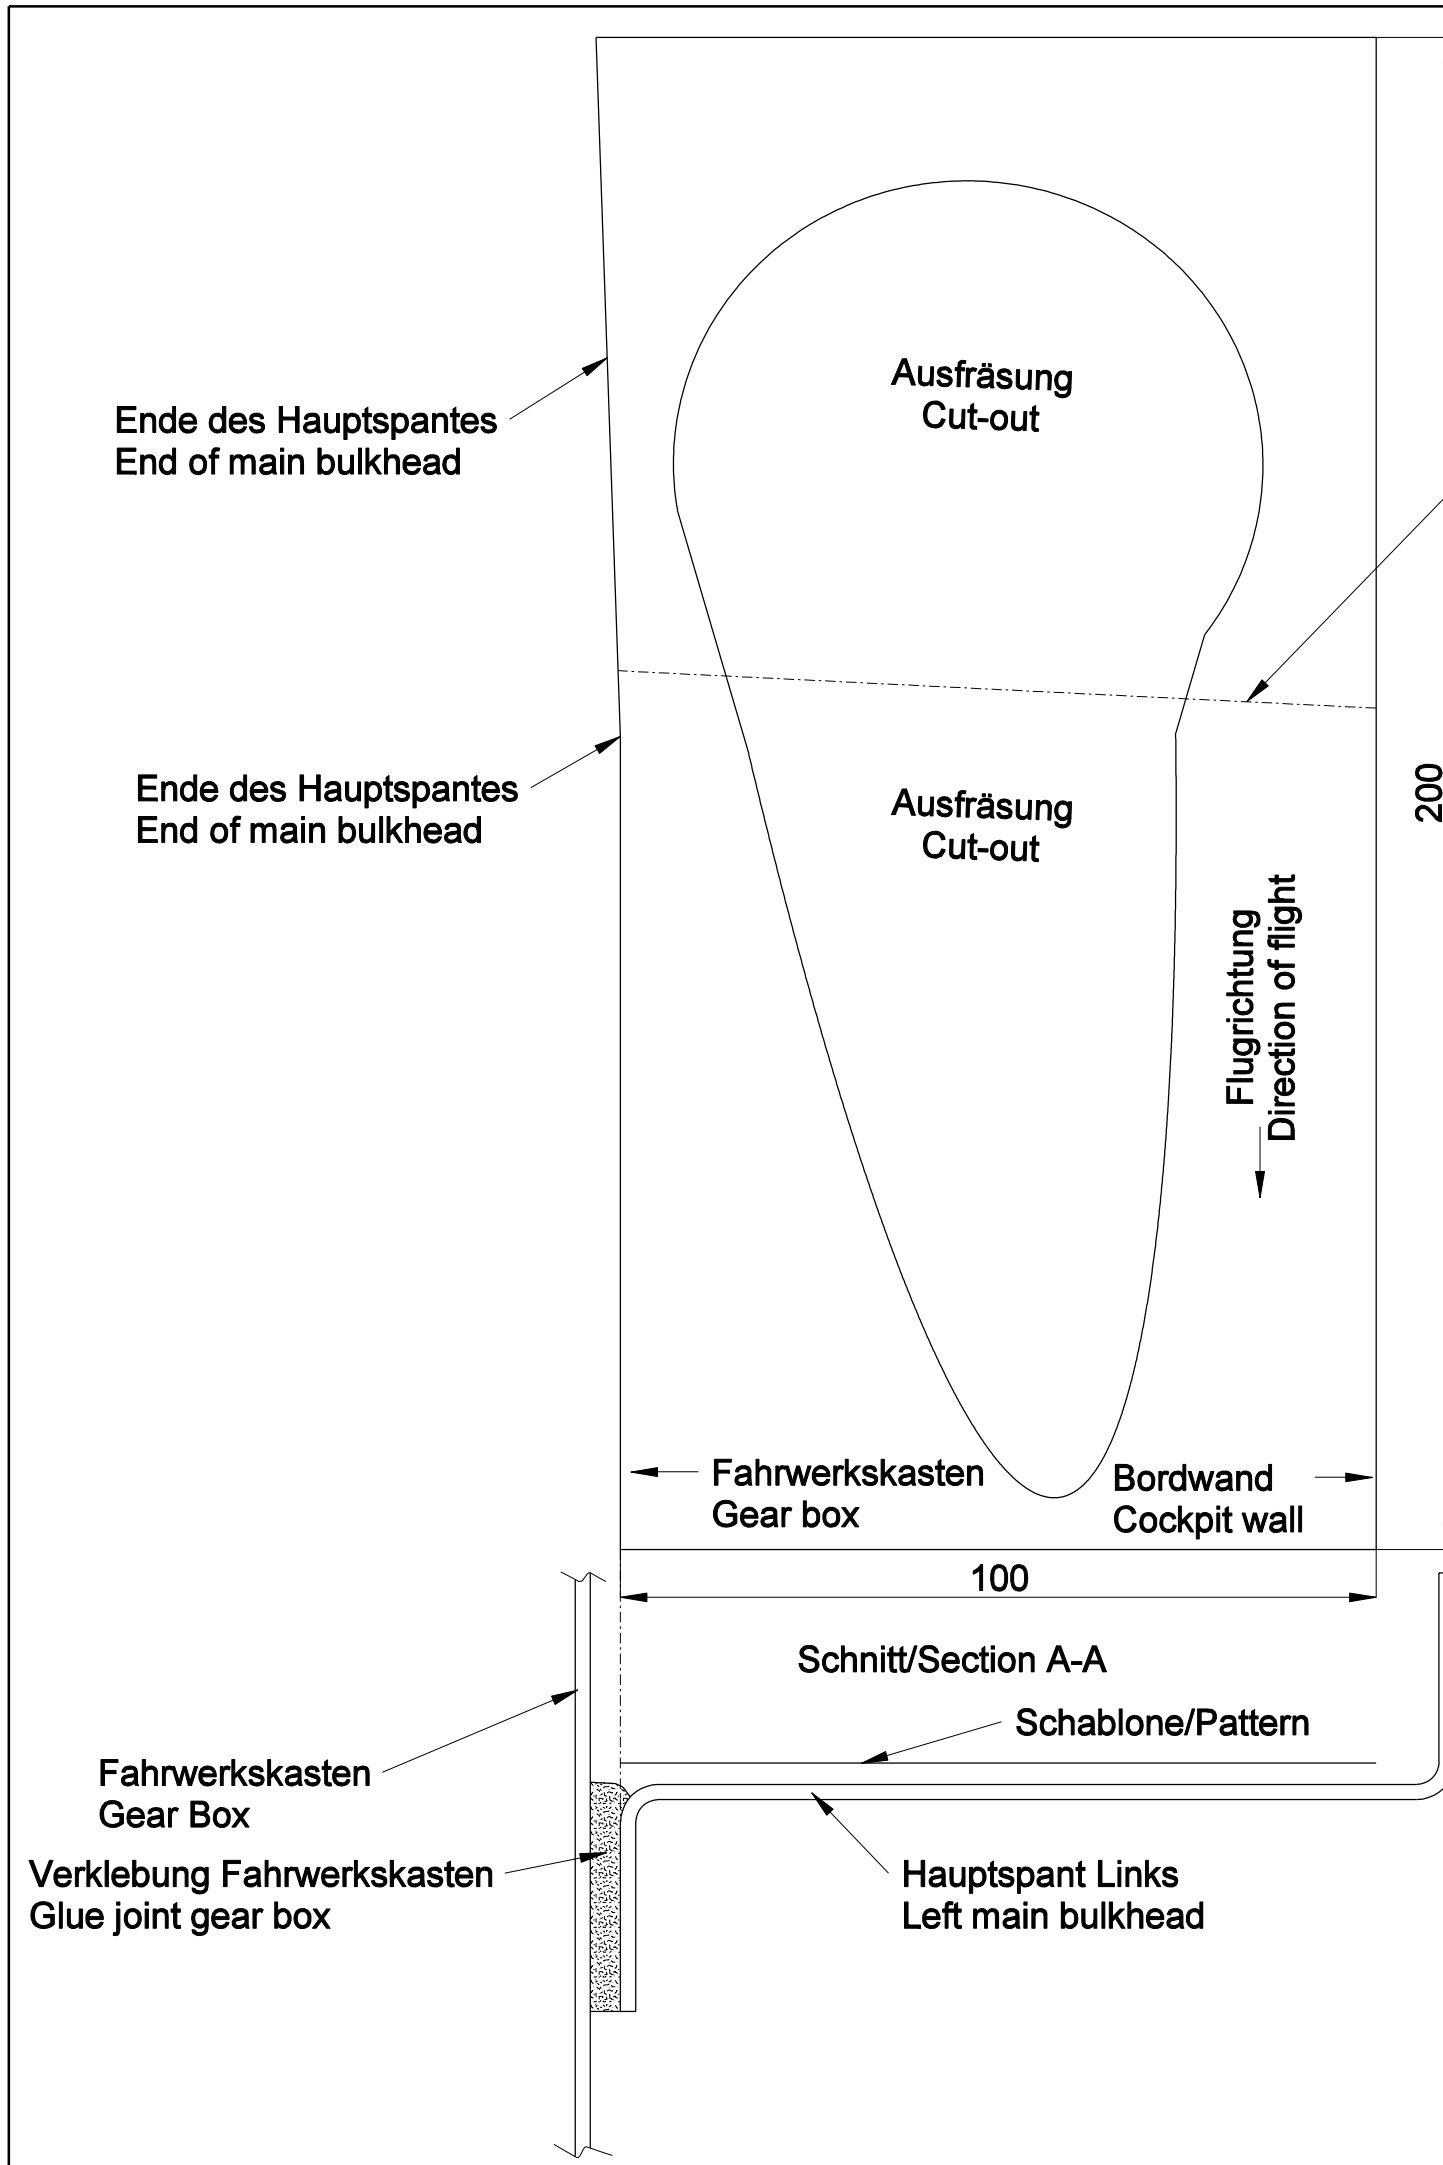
Ausfräsung
Cut-out

Ende des Hauptspantes
End of main bulkhead

Ende des Hauptspantes
End of main bulkhead

Ausfräsung
Cut-out

200

Flugrichtung
Direction of flight

Fahrwerkskasten
Gear box

Bordwand
Cockpit wall

100

Schnitt/Section A-A

Schablone/Pattern

Fahrwerkskasten
Gear Box

Verklebung Fahrwerkskasten
Glue joint gear box

Hauptspant Links
Left main bulkhead